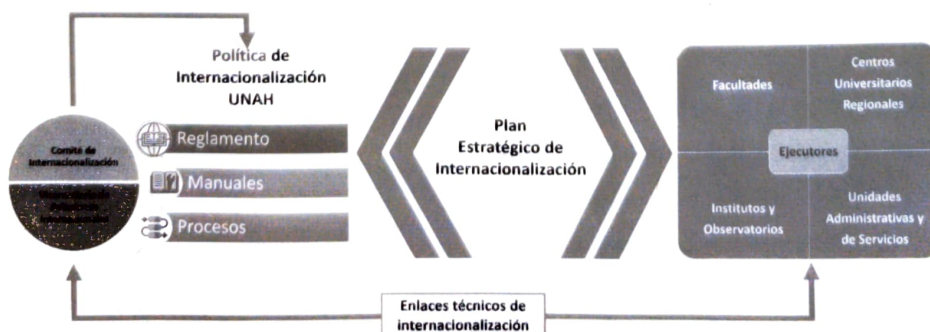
Política de Internacionalización UNAH

Comité de Internacionalización

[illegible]

Reglamento

Manuales

Procesos

Plan Estratégico de Internacionalización

Facultades

Centros Universitarios Regionales

Ejecutores

Institutos y Observatorios

Unidades Administrativas y de Servicios

Enlaces técnicos de internacionalización